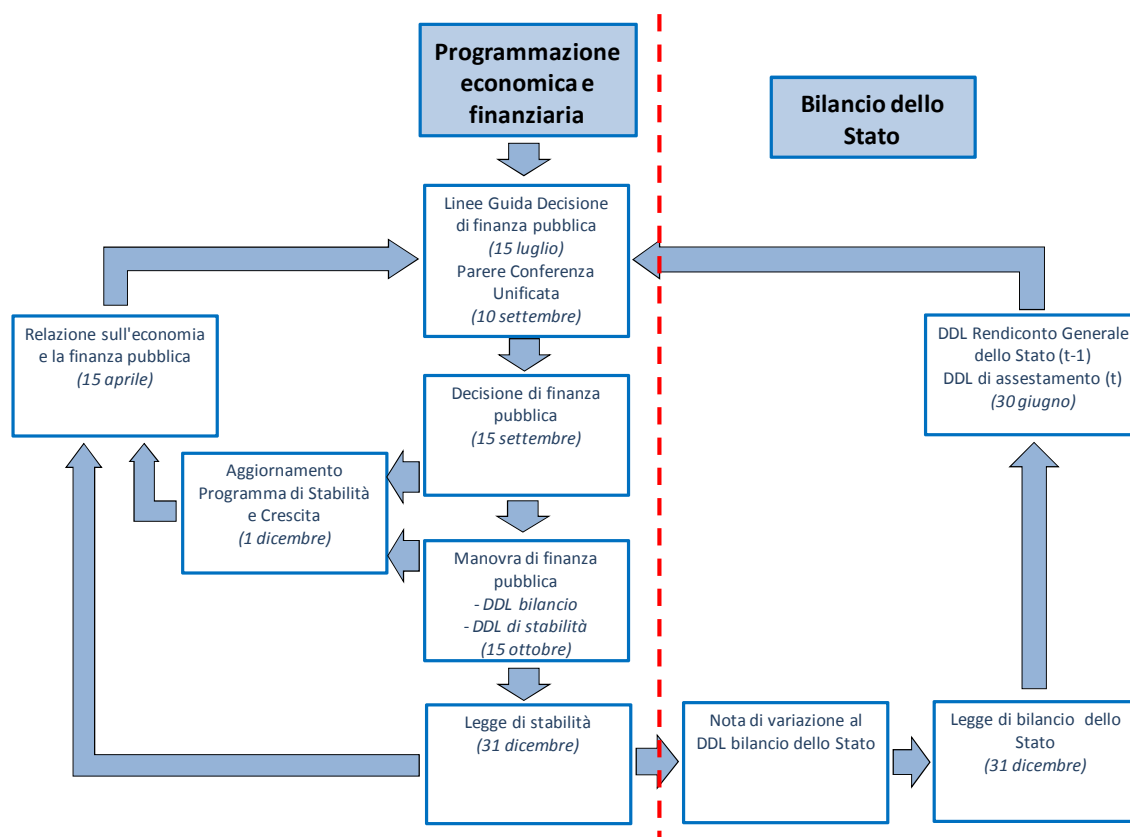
Programmazione economica e finanziaria

Bilancio dello Stato

Linee Guida Decisione di finanza pubblica
*(15 luglio)*
Parere Conferenza Unificata
*(10 settembre)*

Relazione sull'economia e la finanza pubblica
*(15 aprile)*

DDL Rendiconto Generale dello Stato (t-1)
DDL di assestamento (t)
*(30 giugno)*

Decisione di finanza pubblica
*(15 settembre)*

Aggiornamento Programma di Stabilità e Crescita
*(1 dicembre)*

Manovra di finanza pubblica
*- DDL bilancio*
*- DDL di stabilità*
*(15 ottobre)*

Legge di stabilità
*(31 dicembre)*

Nota di variazione al DDL bilancio dello Stato

Legge di bilancio dello Stato
*(31 dicembre)*